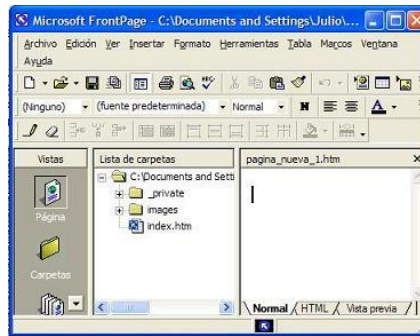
Microsoft FrontPage - C:\Documents and Settings\Julio\...

Archivo Edición Ver Insertar Formato Herramientas Tabla Marcos Ventana Ayuda

(Ninguno) (fuente predeterminada) Normal N

Vistas

Página

Carpetas

Lista de carpetas

C:\Documents and Setti

_private

images

index.htm

pagina_nueva_1.htm

Normal HTML Vista previa